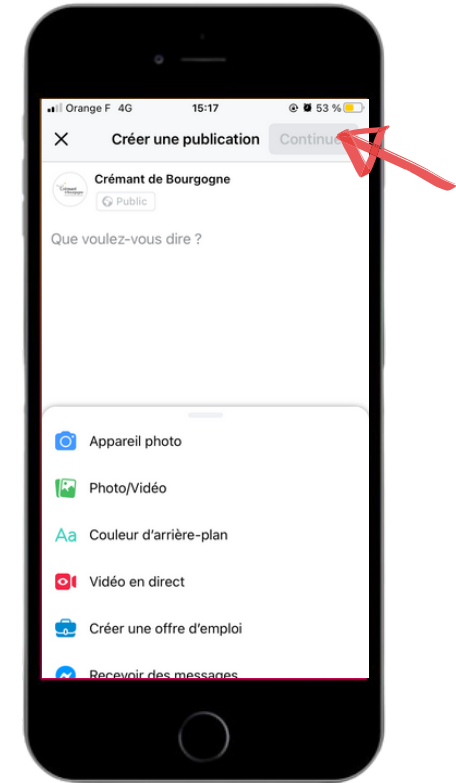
Orange F 4G 15:17 53 %

Créer une publication Continuer

Crémant de Bourgogne
Public

Que voulez-vous dire ?

Appareil photo

Photo/Vidéo

Aa Couleur d'arrière-plan

Vidéo en direct

Créer une offre d'emploi

Recevoir des messages